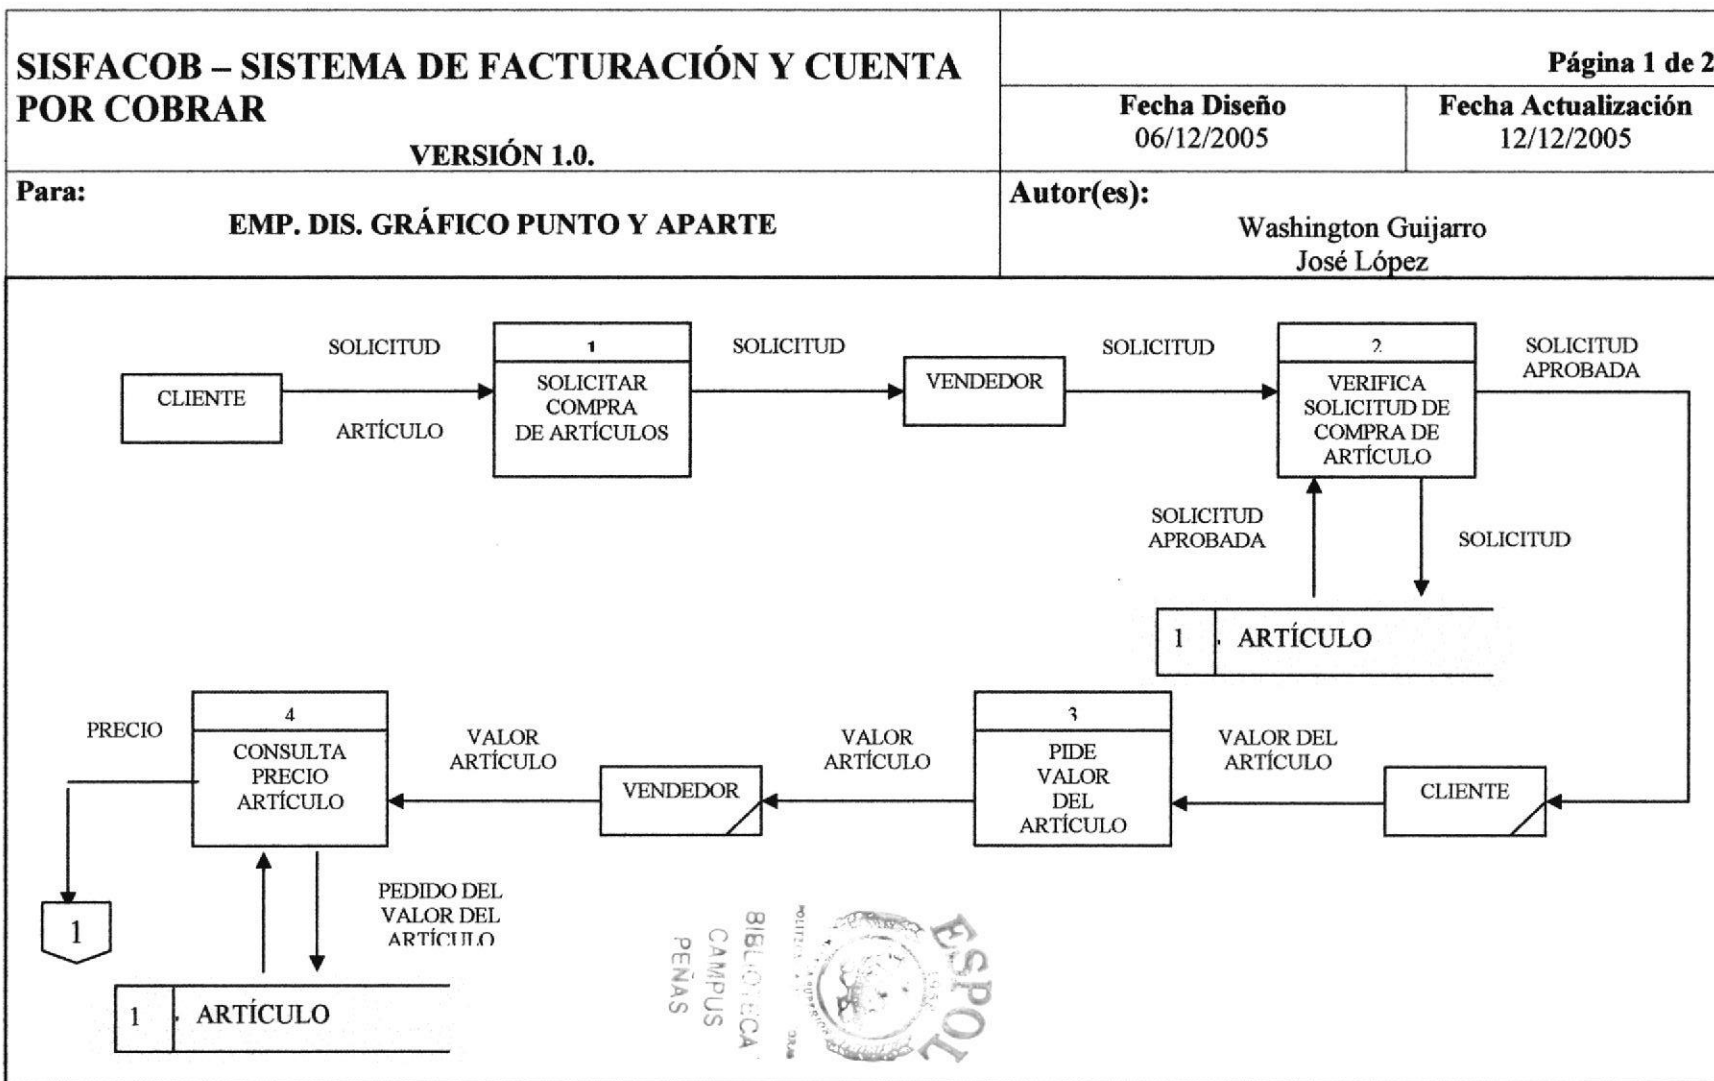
SISFACOB – SISTEMA DE FACTURACIÓN Y CUENTA POR COBRAR

VERSIÓN 1.0.

Página 1 de 2

Fecha Diseño
06/12/2005

Fecha Actualización
12/12/2005

Para:
EMP. DIS. GRÁFICO PUNTO Y APARTE

Autor(es):
Washington Guijarro
José López

CLIENTE

SOLICITUD

ARTÍCULO

1
SOLICITAR COMPRA DE ARTÍCULOS

SOLICITUD

VENDEDOR

SOLICITUD

2
VERIFICA SOLICITUD DE COMPRA DE ARTÍCULO

SOLICITUD APROBADA

SOLICITUD APROBADA

SOLICITUD

1 ARTÍCULO

CLIENTE

VALOR DEL ARTÍCULO

3
PIDE VALOR DEL ARTÍCULO

VALOR ARTÍCULO

VENDEDOR

VALOR ARTÍCULO

4
CONSULTA PRECIO ARTÍCULO

PRECIO

1

PEDIDO DEL VALOR DEL ARTÍCULO

1 ARTÍCULO

ESPOL
BIBLIOTECA CAMPUS PEÑAS